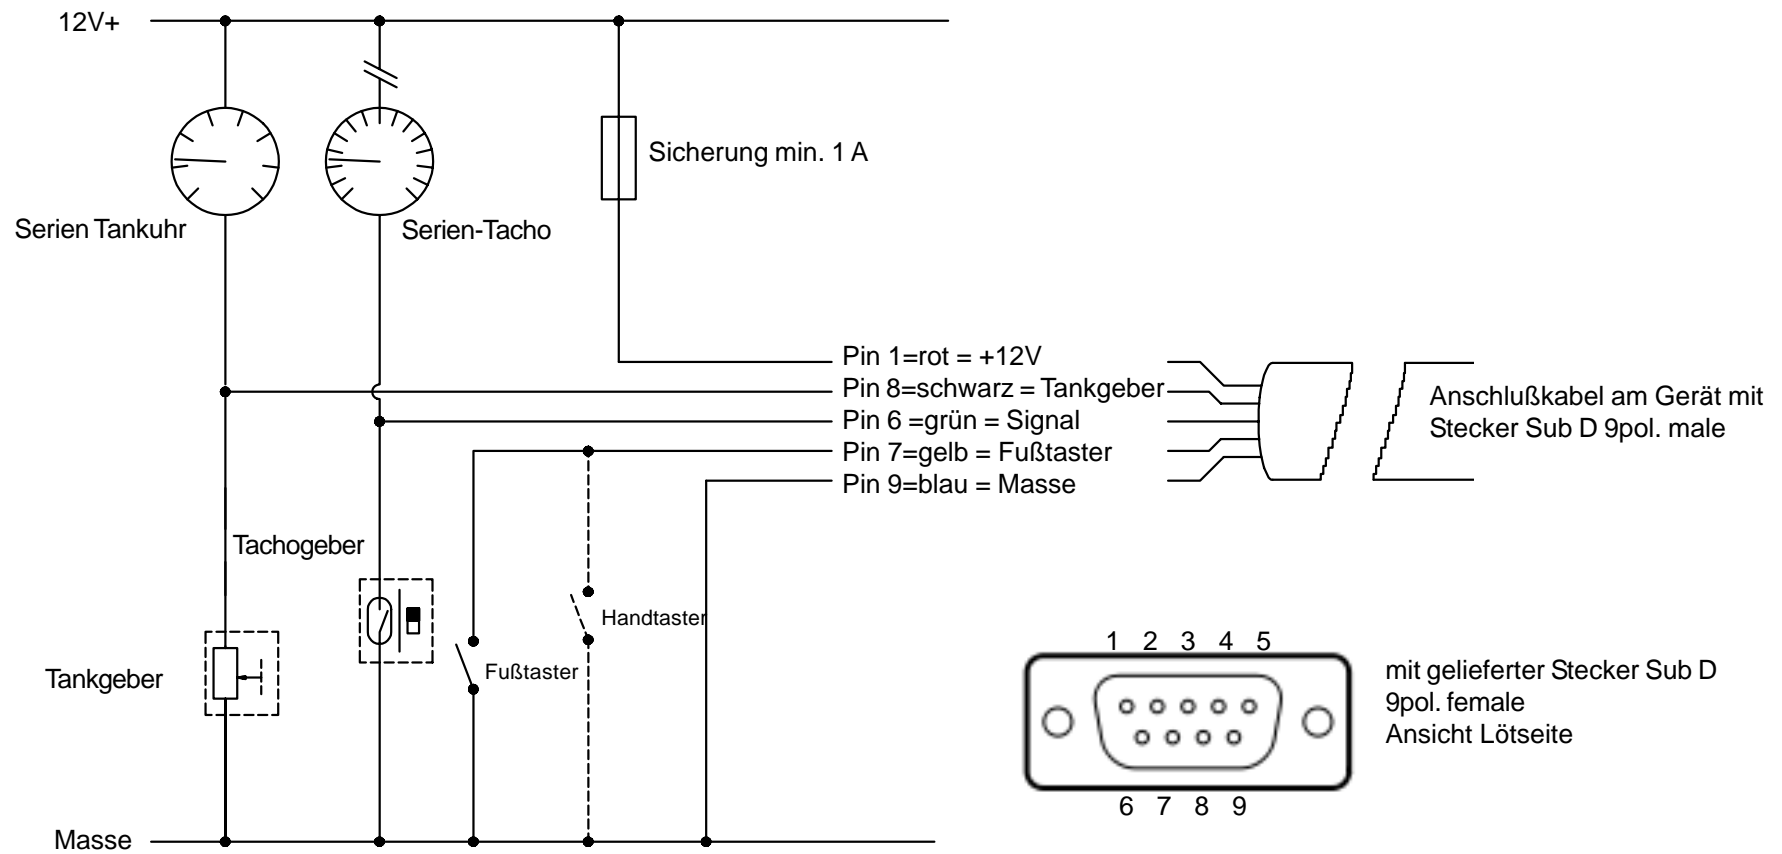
12V+

Sicherung min. 1 A

Serien Tankuhr

Serien-Tacho

Pin 1=rot = +12V
Pin 8=schwarz = Tankgeber
Pin 6 =grün = Signal
Pin 7=gelb = Fußtaster
Pin 9=blau = Masse

Anschlußkabel am Gerät mit Stecker Sub D 9pol. male

Tachogeber

Handtaster

Tankgeber

Fußtaster

1 2 3 4 5

6 7 8 9

mit gelieferter Stecker Sub D 9pol. female
Ansicht Lötseite

Masse